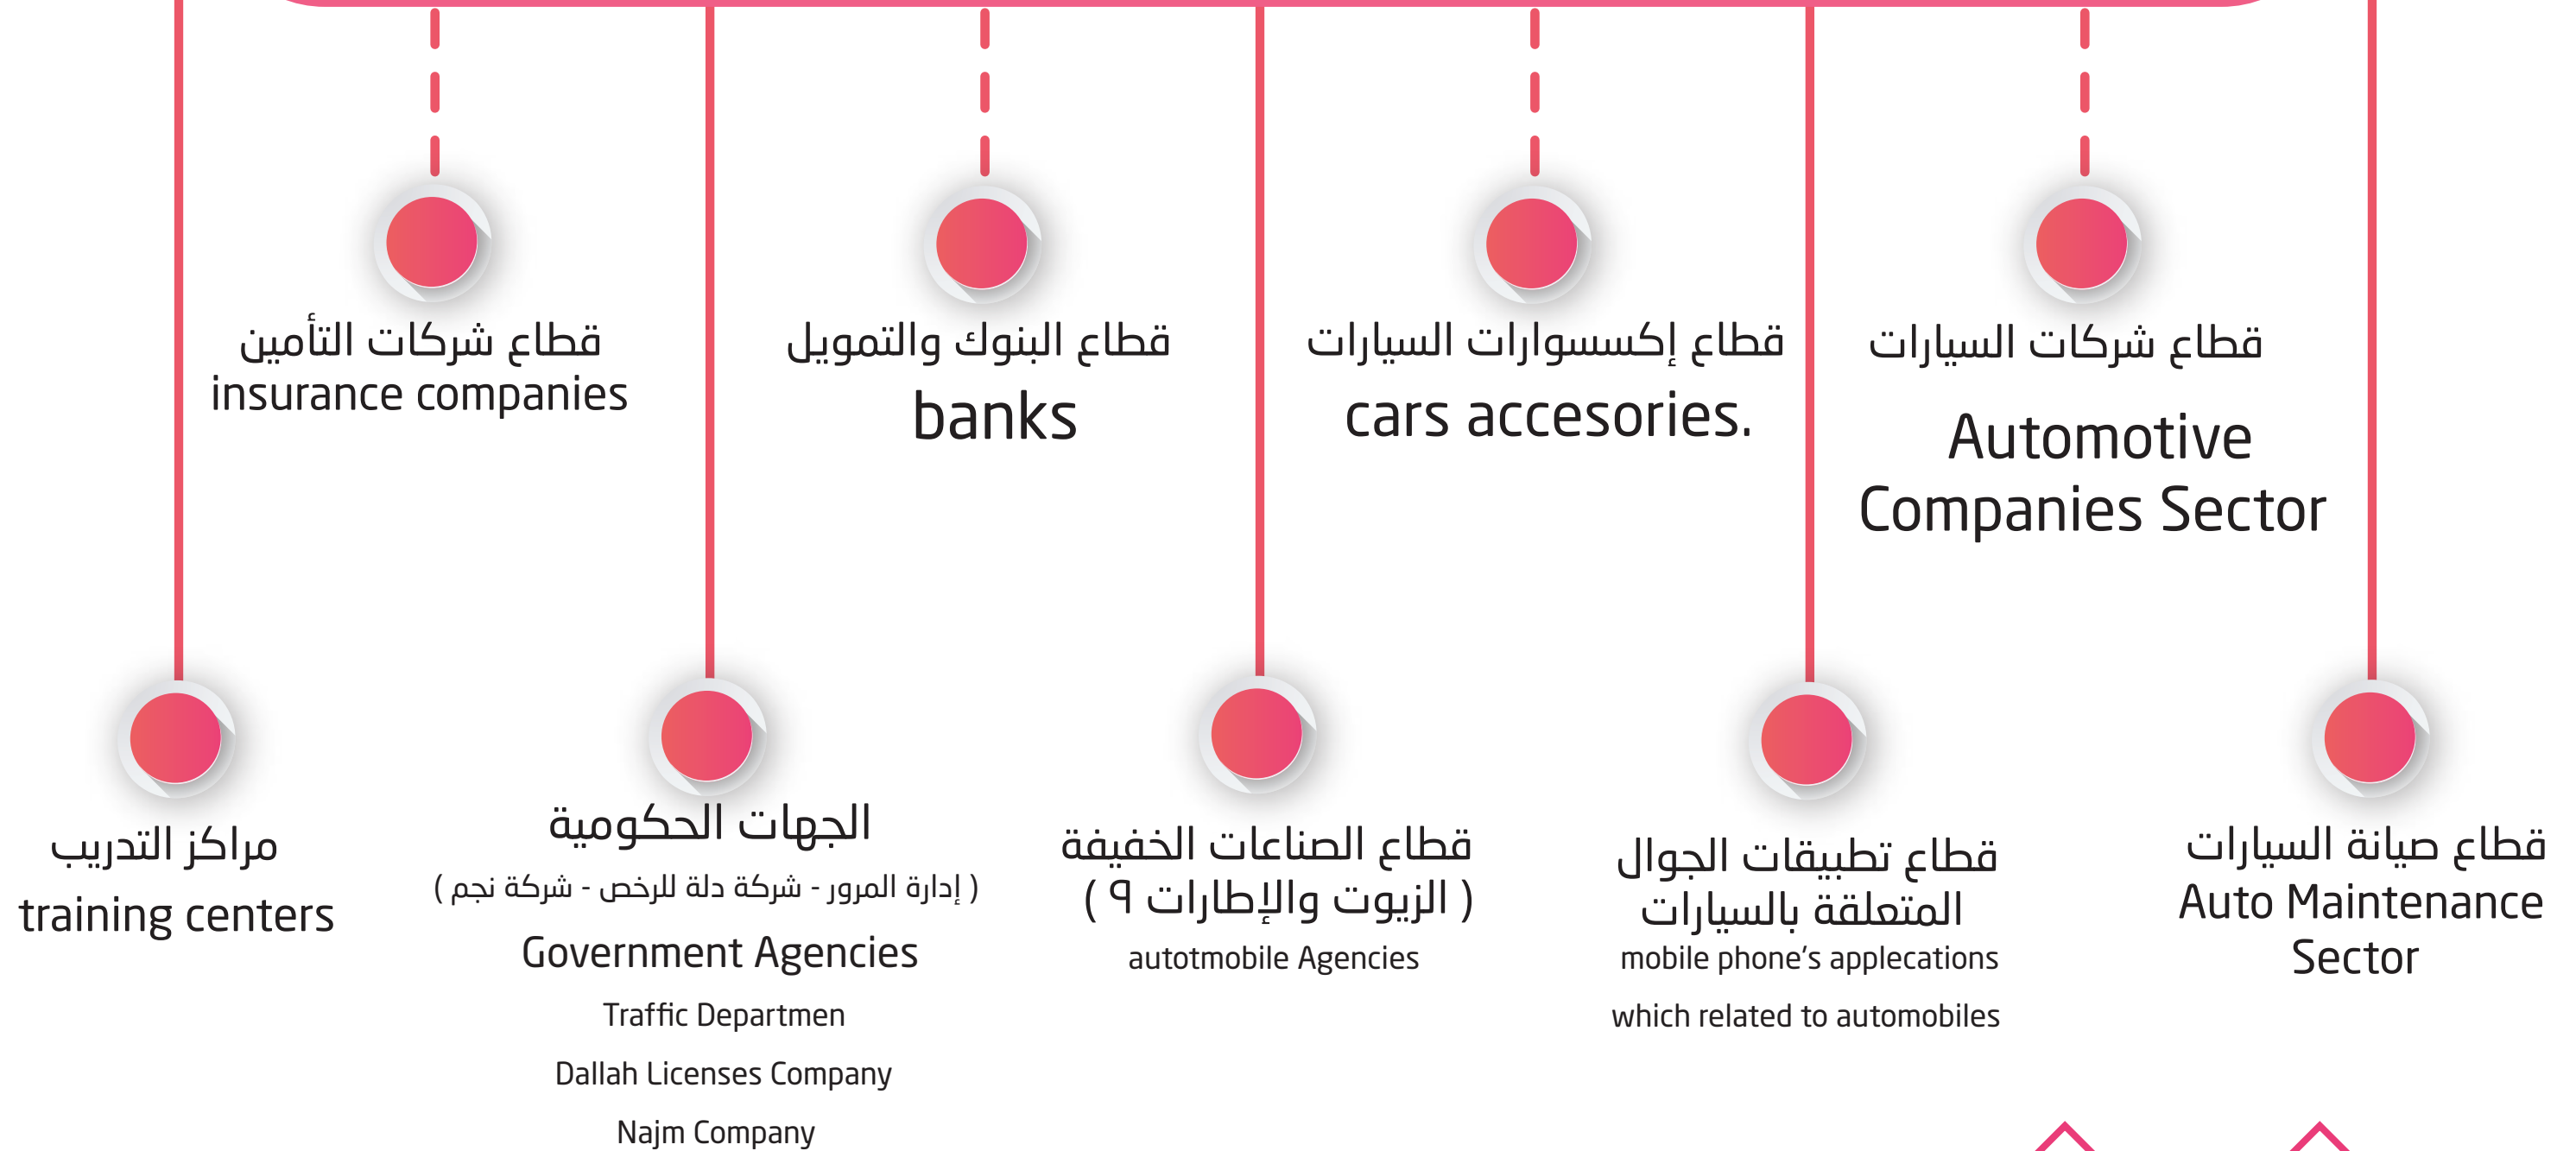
قطاع شركات السيارات
Automotive Companies Sector

قطاع إكسسوارات السيارات
cars accesories.

قطاع البنوك والتمويل
banks

قطاع شركات التأمين
insurance companies

قطاع صيانة السيارات
Auto Maintenance Sector

قطاع تطبيقات الجوال المتعلقة بالسيارات
mobile phone's applecations
which related to automobiles

قطاع الصناعات الخفيفة ( الزيوت والإطارات ٩ )
autotmobile Agencies

الجهات الحكومية
( إدارة المرور - شركة دلة للرخص - شركة نجم )
Government Agencies
Traffic Departmen
Dallah Licenses Company
Najm Company

مراكز التدريب
training centers